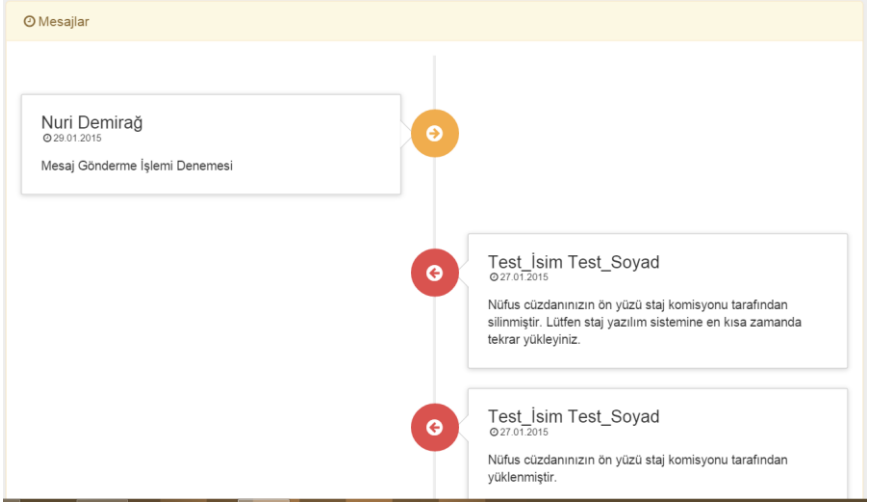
Mesajlar

Nuri Demirağ
29.01.2015

Mesaj Gönderme İşlemi Denemesi

Test_İsim Test_Soyad
27.01.2015

Nüfus cüzdanınızın ön yüzü staj komisyonu tarafından silinmiştir. Lütfen staj yazılım sistemine en kısa zamanda tekrar yükleyiniz.

Test_İsim Test_Soyad
27.01.2015

Nüfus cüzdanınızın ön yüzü staj komisyonu tarafından yüklenmiştir.